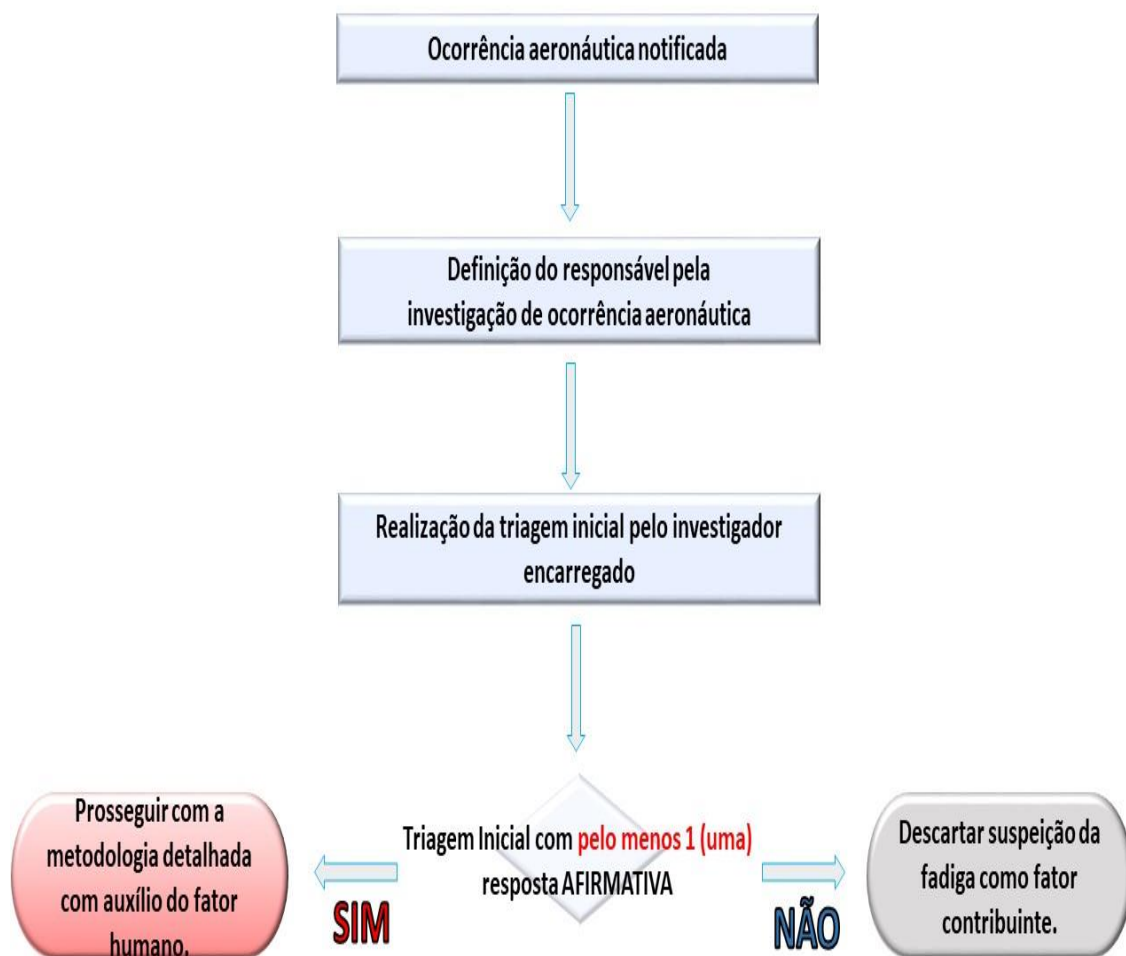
Ocorrência aeronáutica notificada

Definição do responsável pela investigação de ocorrência aeronáutica

Realização da triagem inicial pelo investigador encarregado

Prosseguir com a metodologia detalhada com auxílio do fator humano.

Triagem Inicial com pelo menos 1 (uma) resposta AFIRMATIVA

Descartar suspeição da fadiga como fator contribuinte.

SIM

NÃO